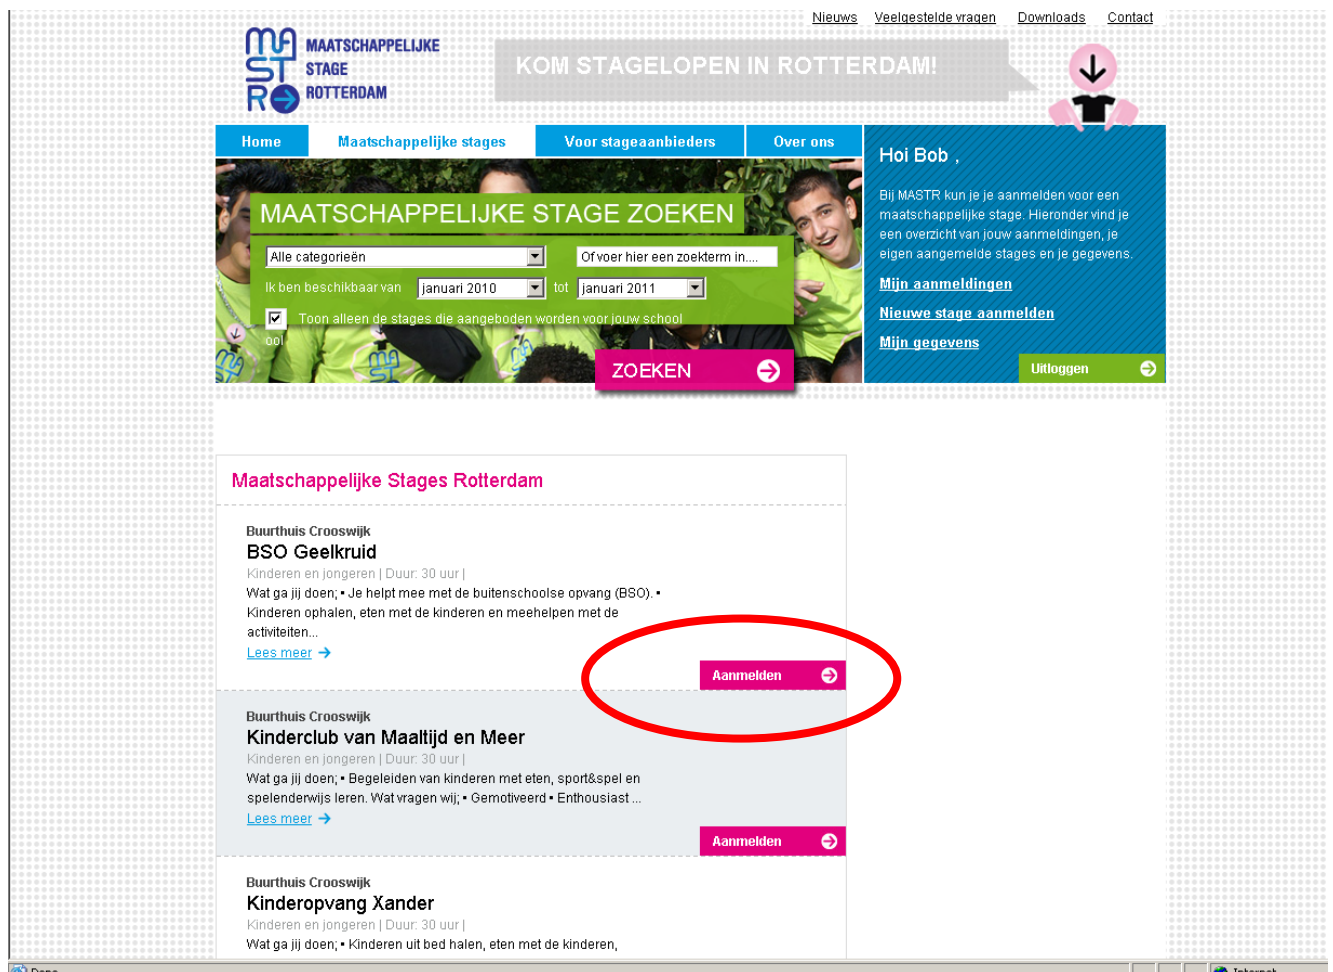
Nieuws Veelgestelde vragen Downloads Contact

MA ST R MAATSCHAPPELIJKE STAGE ROTTERDAM

KOM STAGELOPEN IN ROTTERDAM!

Home | Maatschappelijke stages | Voor stageaanbieders | Over ons

MAATSCHAPPELIJKE STAGE ZOEKEN

Alle categorieën

Of voer hier een zoekterm in....

Ik ben beschikbaar van januari 2010 tot januari 2011

Toon alleen de stages die aangeboden worden voor jouw school

ool

ZOEKEN

Hoi Bob ,

Bij MASTR kun je je aanmelden voor een maatschappelijke stage. Hieronder vind je een overzicht van jouw aanmeldingen, je eigen aangemelde stages en je gegevens.

Mijn aanmeldingen

Nieuwe stage aanmelden

Mijn gegevens

Uitloggen

Maatschappelijke Stages Rotterdam

Buurthuis Crooswijk
BSO Geelkruid
Kinderen en jongeren | Duur: 30 uur |
Wat ga jij doen; • Je helpt mee met de buitenschoolse opvang (BSO). • Kinderen ophalen, eten met de kinderen en meehelpen met de activiteiten...
Lees meer
Aanmelden

Buurthuis Crooswijk
Kinderclub van Maaltijd en Meer
Kinderen en jongeren | Duur: 30 uur |
Wat ga jij doen; • Begeleiden van kinderen met eten, sport&spel en spelenderwijs leren. Wat vragen wij; • Gemotiveerd • Enthousiast ...
Lees meer
Aanmelden

Buurthuis Crooswijk
Kinderopvang Xander
Kinderen en jongeren | Duur: 30 uur |
Wat ga jij doen; • Kinderen uit bed halen, eten met de kinderen,